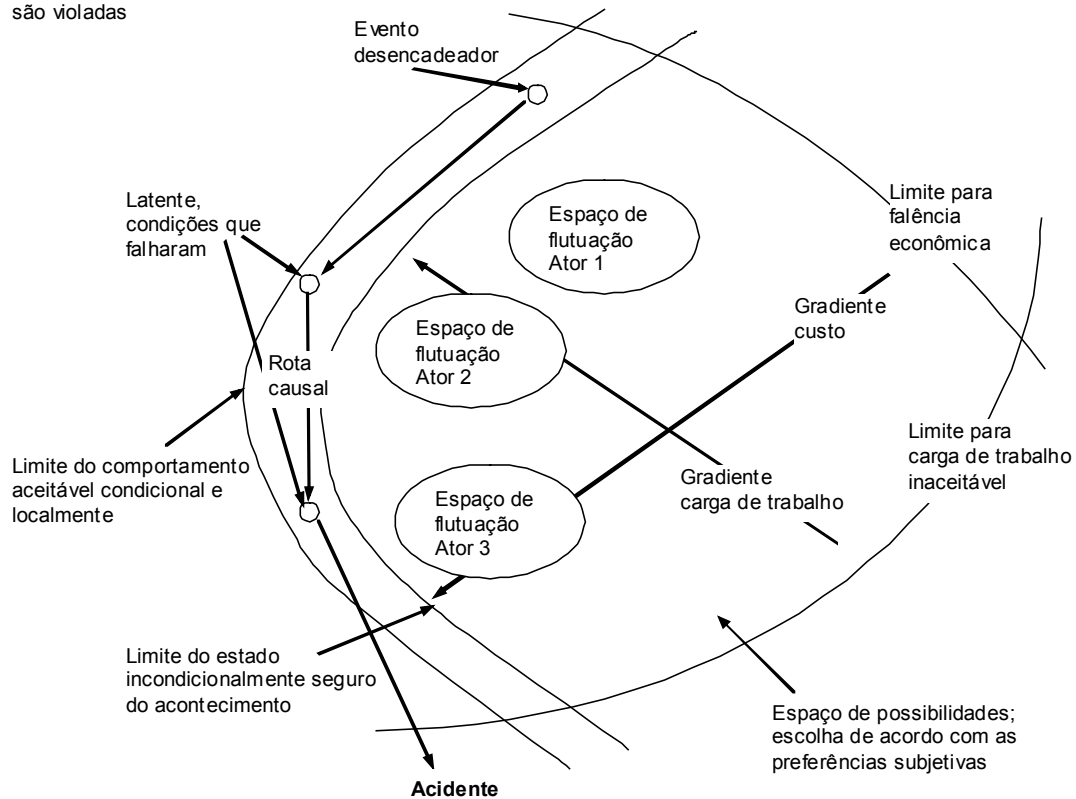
são violadas

Evento desencadeador

Latente, condições que falharam

Espaço de flutuação Ator 1

Limite para falência econômica

Gradiente custo

Espaço de flutuação Ator 2

Rota causal

Limite do comportamento aceitável condicional e localmente

Limite para carga de trabalho inaceitável

Gradiente carga de trabalho

Espaço de flutuação Ator 3

Limite do estado incondicionalmente seguro do acontecimento

Espaço de possibilidades; escolha de acordo com as preferências subjetivas

Acidente